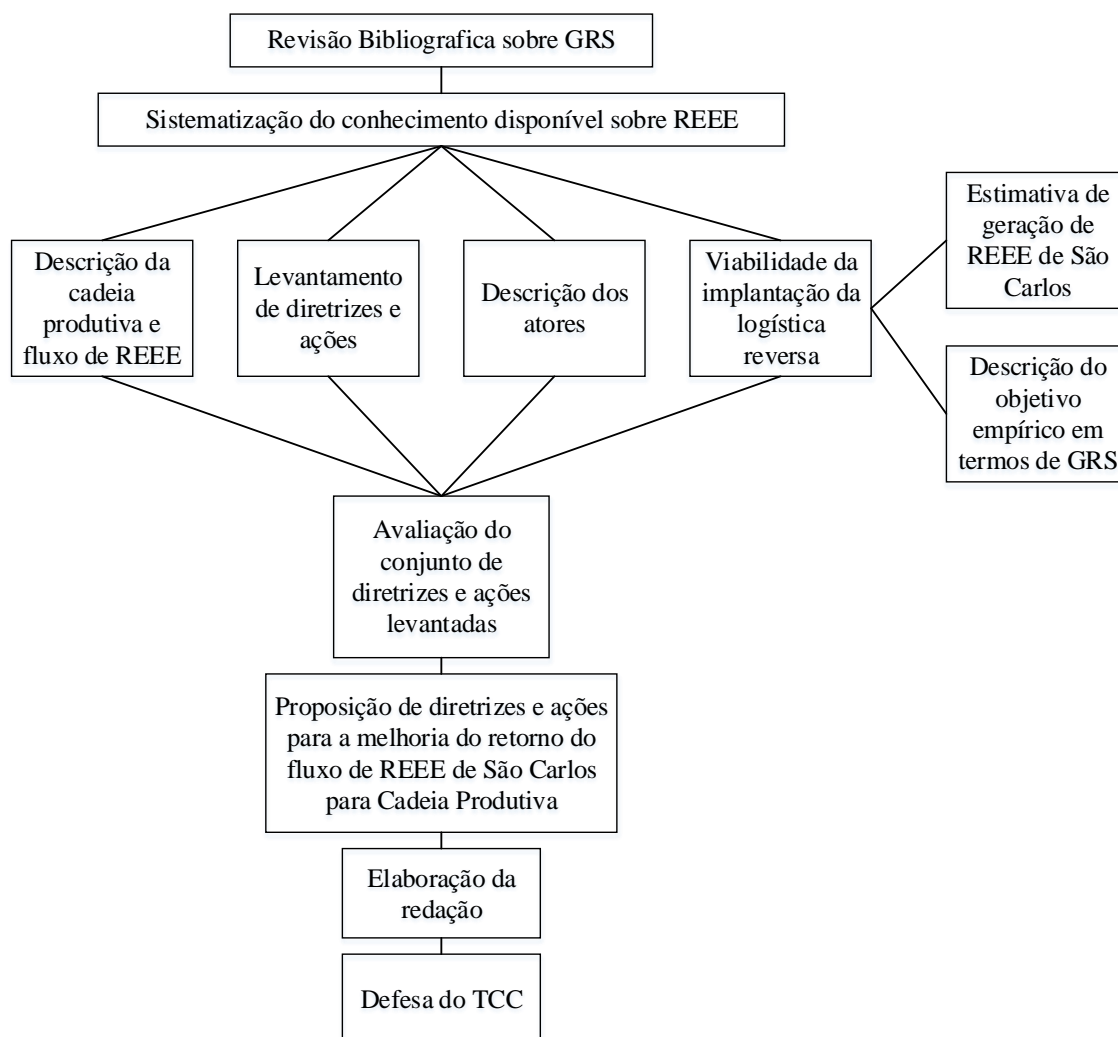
Revisão Bibliografica sobre GRS

Sistematização do conhecimento disponível sobre REEE

Descrição da cadeia produtiva e fluxo de REEE

Levantamento de diretrizes e ações

Descrição dos atores

Viabilidade da implantação da logística reversa

Estimativa de geração de REEE de São Carlos

Descrição do objetivo empírico em termos de GRS

Avaliação do conjunto de diretrizes e ações levantadas

Proposição de diretrizes e ações para a melhoria do retorno do fluxo de REEE de São Carlos para Cadeia Produtiva

Elaboração da redação

Defesa do TCC